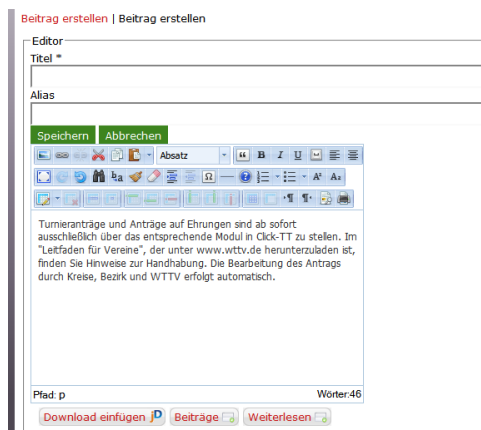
Beitrag erstellen | Beitrag erstellen

Editor

Titel *

Alias

Speichern Abbrechen

Absatz

Turnieranträge und Anträge auf Ehrungen sind ab sofort ausschließlich über das entsprechende Modul in Click-TT zu stellen. Im "Leitfaden für Vereine", der unter www.wttv.de herunterzuladen ist, finden Sie Hinweise zur Handhabung. Die Bearbeitung des Antrags durch Kreise, Bezirk und WTTV erfolgt automatisch.

Pfad: p

Wörter:46

Download einfügen Beiträge Weiterlesen